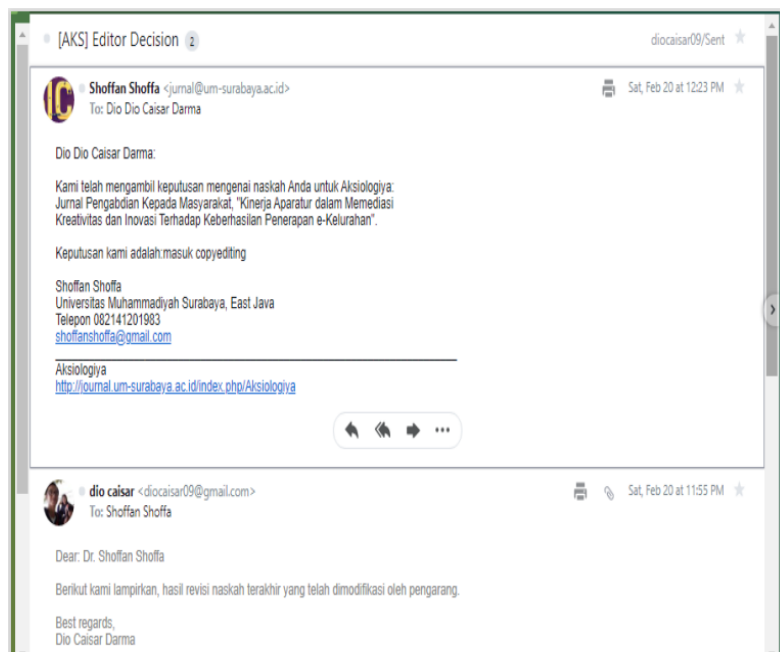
[AKS] Editor Decision 2

diocaisar09/Sent

Shoffan Shoffa <jurnal@um-surabaya.ac.id>
To: Dio Dio Caisar Darma

Sat, Feb 20 at 12:23 PM

Dio Dio Caisar Darma:

Kami telah mengambil keputusan mengenai naskah Anda untuk Aksiologiya: Jurnal Pengabdian Kepada Masyarakat, "Kinerja Aparatur dalam Memediasi Kreativitas dan Inovasi Terhadap Keberhasilan Penerapan e-Kelurahan".

Keputusan kami adalah:masuk copyediting

Shoffan Shoffa
Universitas Muhammadiyah Surabaya, East Java
Telepon 082141201983
shoffanshoffa@gmail.com

Aksiologiya
http://journal.um-surabaya.ac.id/index.php/Aksiologiya

dio caisar <diocaisar09@gmail.com>
To: Shoffan Shoffa

Sat, Feb 20 at 11:55 PM

Dear: Dr. Shoffan Shoffa

Berikut kami lampirkan, hasil revisi naskah terakhir yang telah dimodifikasi oleh pengarang.

Best regards,
Dio Caisar Darma